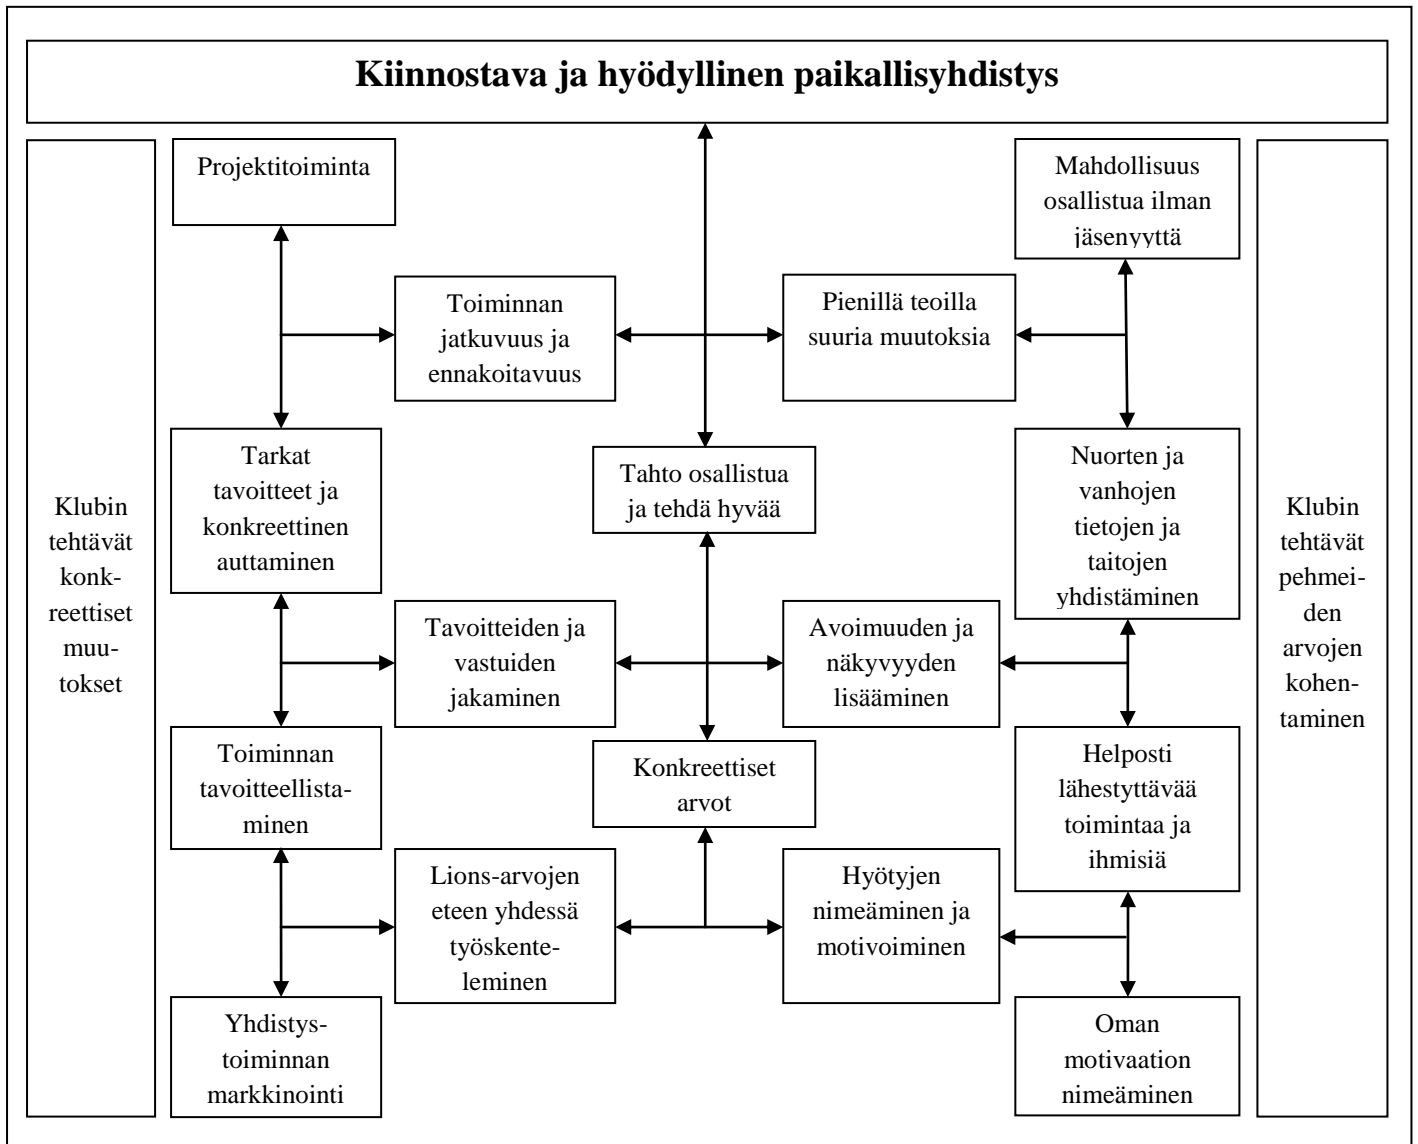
Kiinnostava ja hyödyllinen paikallisyhdistys

Klubin tehtävät konkreettiset muutokset

Projektitoiminta

Toiminnan jatkuvuus ja ennakoitavuus

Pienillä teoilla suuria muutoksia

Mahdollisuus osallistua ilman jäsenyyttä

Tarkat tavoitteet ja konkreettinen auttaminen

Tahto osallistua ja tehdä hyvää

Nuorten ja vanhojen tietojen ja taitojen yhdistäminen

Tavoitteiden ja vastuiden jakaminen

Avoimuuden ja näkyvyyden lisääminen

Toiminnan tavoitteellistaminen

Konkreettiset arvot

Helposti lähestyttävää toimintaa ja ihmisiä

Lions-arvojen eteen yhdessä työskenteleminen

Hyötyjen nimeäminen ja motivoiminen

Yhdistystoiminnan markkinointi

Oman motivaation nimeäminen

Klubin tehtävät pehmeiden arvojen kohentaminen